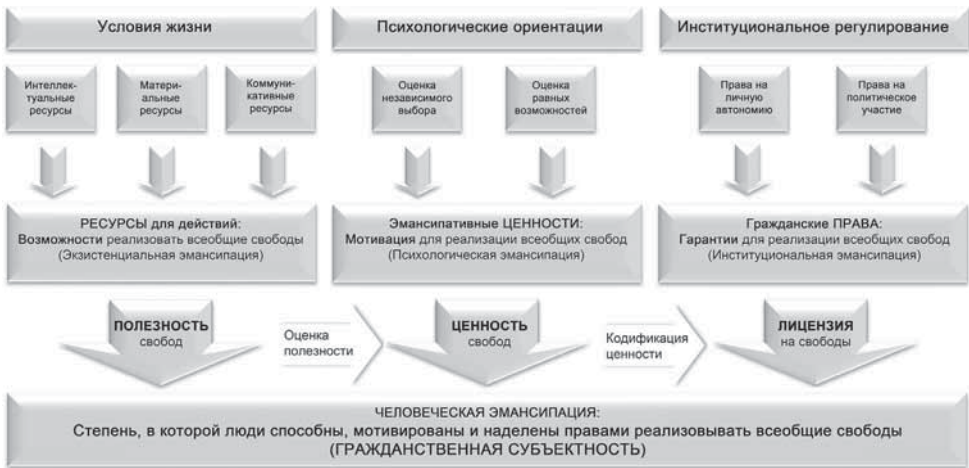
Условия жизни

Психологические ориентации

Институциональное регулирование

Интеллектуальные ресурсы

Материальные ресурсы

Коммуникативные ресурсы

Оценка независимого выбора

Оценка равных возможностей

Права на личную автономию

Права на политическое участие

РЕСУРСЫ для действий:
Возможности реализовать всеобщие свободы
(Экзистенциальная эмансипация)

Эмансипативные ЦЕННОСТИ:
Мотивация для реализации всеобщих свобод
(Психологическая эмансипация)

Гражданские ПРАВА:
Гарантии для реализации всеобщих свобод
(Институциональная эмансипация)

ПОЛЕЗНОСТЬ свобод

Оценка полезности

ЦЕННОСТЬ свобод

Кодификация ценности

ЛИЦЕНЗИЯ на свободы

ЧЕЛОВЕЧЕСКАЯ ЭМАНСИПАЦИЯ:
Степень, в которой люди способны, мотивированы и наделены правами реализовывать всеобщие свободы
(ГРАЖДАНСТВЕННАЯ СУБЪЕКТНОСТЬ)